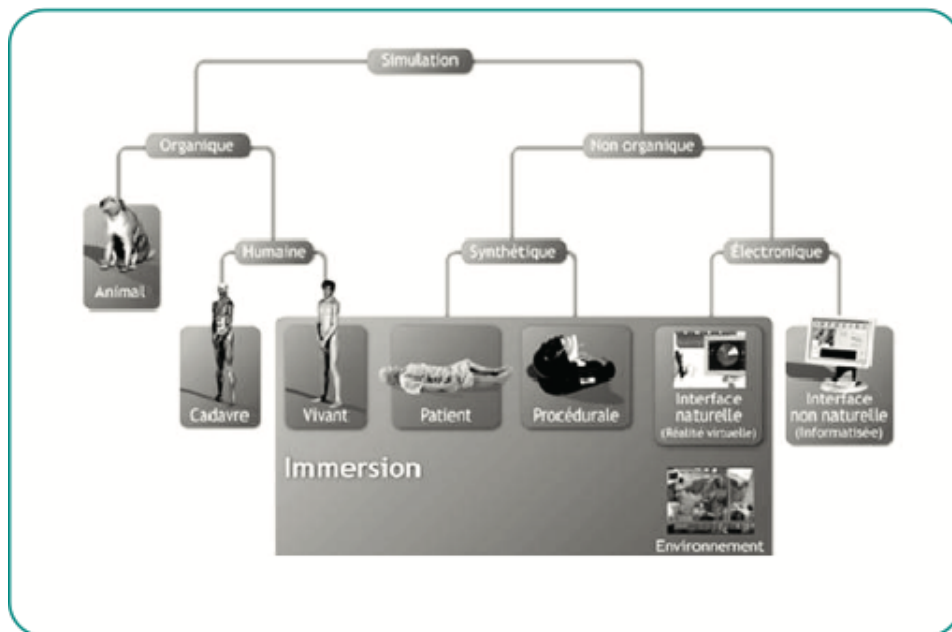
Simulation

Organique

Non organique

Animal

Humaine

Synthétique

Électronique

Cadavre

Vivant

Patient

Procédurale

Interface naturelle (Réalité virtuelle)

Interface non naturelle (Informatisée)

Immersion

Environnement